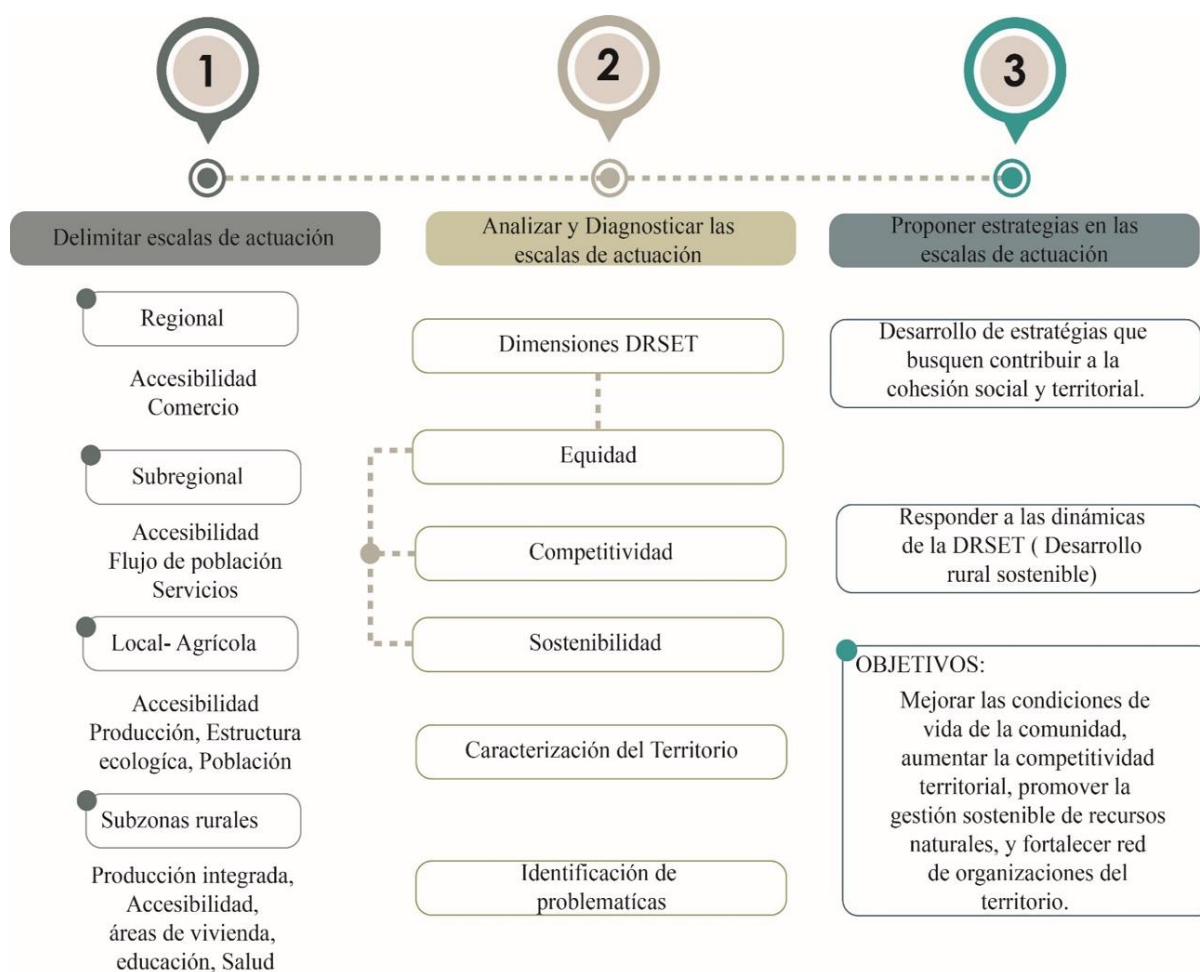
1

2

3

Delimitar escalas de actuación

Regional

Accesibilidad
Comercio

Subregional

Accesibilidad
Flujo de población
Servicios

Local- Agrícola

Accesibilidad
Producción, Estructura ecologíca, Población

Subzonas rurales

Producción integrada, Accesibilidad, áreas de vivienda, educación, Salud

Analizar y Diagnosticar las escalas de actuación

Dimensiones DRSET

Equidad

Competitividad

Sostenibilidad

Caracterización del Territorio

Identificación de problematícas

Proponer estrategias en las escalas de actuación

Desarrollo de estratégias que busquen contribuir a la cohesión social y territorial.

Responder a las dinámicas de la DRSET ( Desarrollo rural sostenible)

OBJETIVOS:
Mejorar las condiciones de vida de la comunidad, aumentar la competitividad territorial, promover la gestión sostenible de recursos naturales, y fortalecer red de organizaciones del territorio.